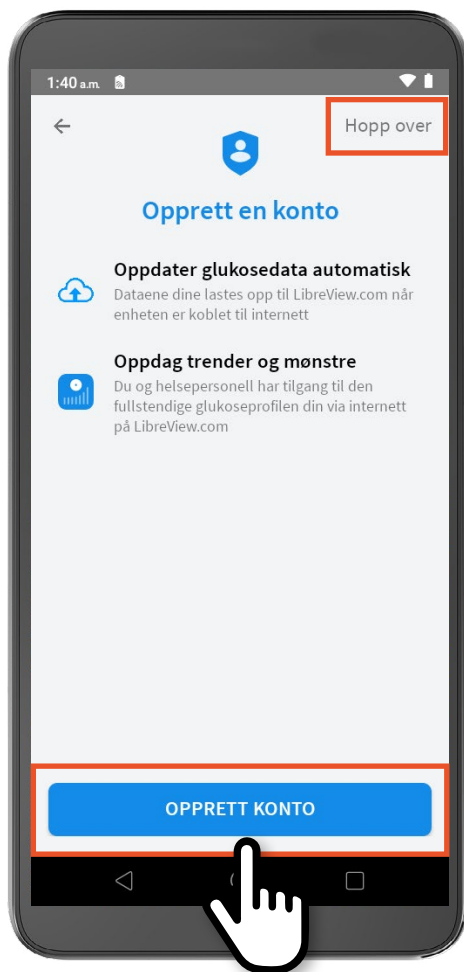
1:40 a.m.

Hopp over

Opprett en konto

Oppdater glukosedata automatisk
Dataene dine lastes opp til LibreView.com når enheten er koblet til internett

Oppdag trender og mønstre
Du og helsepersonell har tilgang til den fullstendige glukoseprofilen din via internett på LibreView.com

OPPRETT KONTO